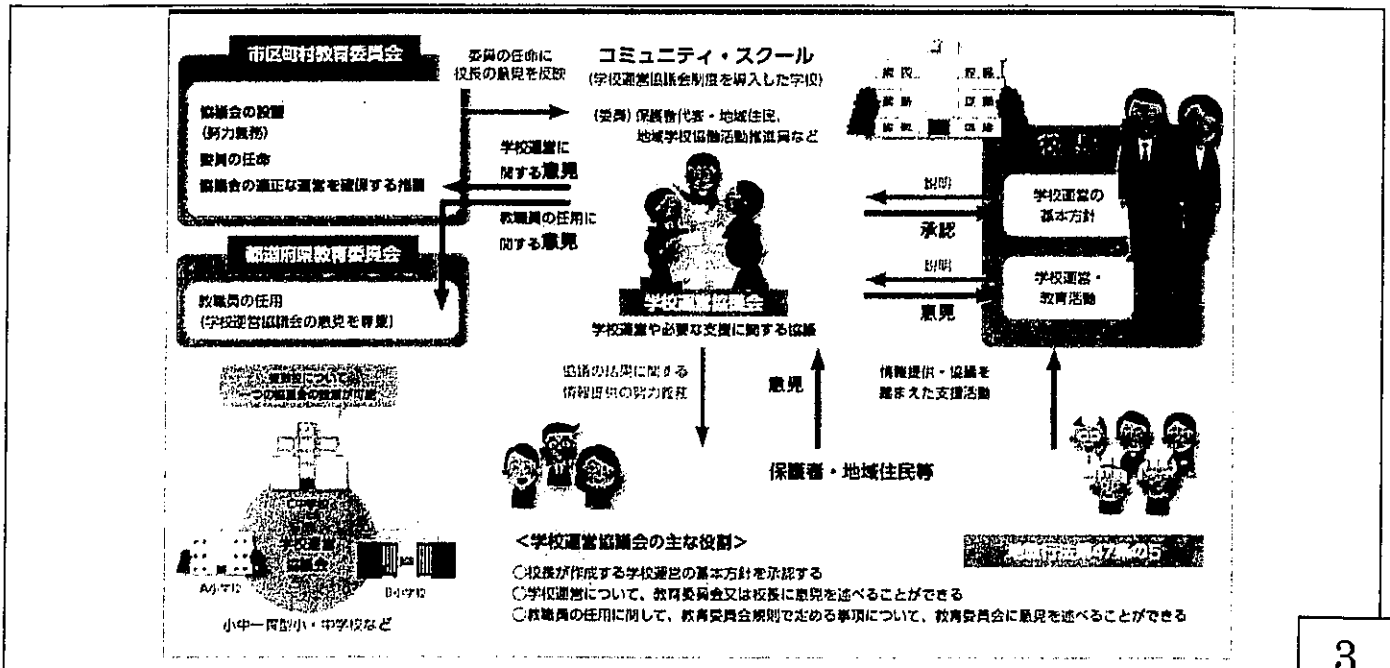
市区町村教育委員会

協議会の設置
(努力義務)
委員の任命
協議会の適正な運営を確保する措置

委員の任命に校長の意見を反映

コミュニティ・スクール
(学校運営協議会制度を導入した学校)

(委員) 保護者代表・地域住民、地域学校協働活動推進員など

学校運営に関する意見

教職員の任用に関する意見

都道府県教育委員会

教職員の任用
(学校運営協議会の意見を尊重)

学校運営協議会
学校運営や必要な支援に関する協議

説明
承認
学校運営の基本方針

説明
意見
学校運営・教育活動

校長

協議の結果に関する情報提供の努力義務

意見

情報提供・協議を踏まえた支援活動

保護者・地域住民等

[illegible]について一つの協議会の設置が可能

学校運営協議会

A小学校　B小学校

小中一貫型小・中学校など

<学校運営協議会の主な役割>
○校長が作成する学校運営の基本方針を承認する
○学校運営について、教育委員会又は校長に意見を述べることができる
○教職員の任用に関して、教育委員会規則で定める事項について、教育委員会に意見を述べることができる

地教行法第47条の5

3